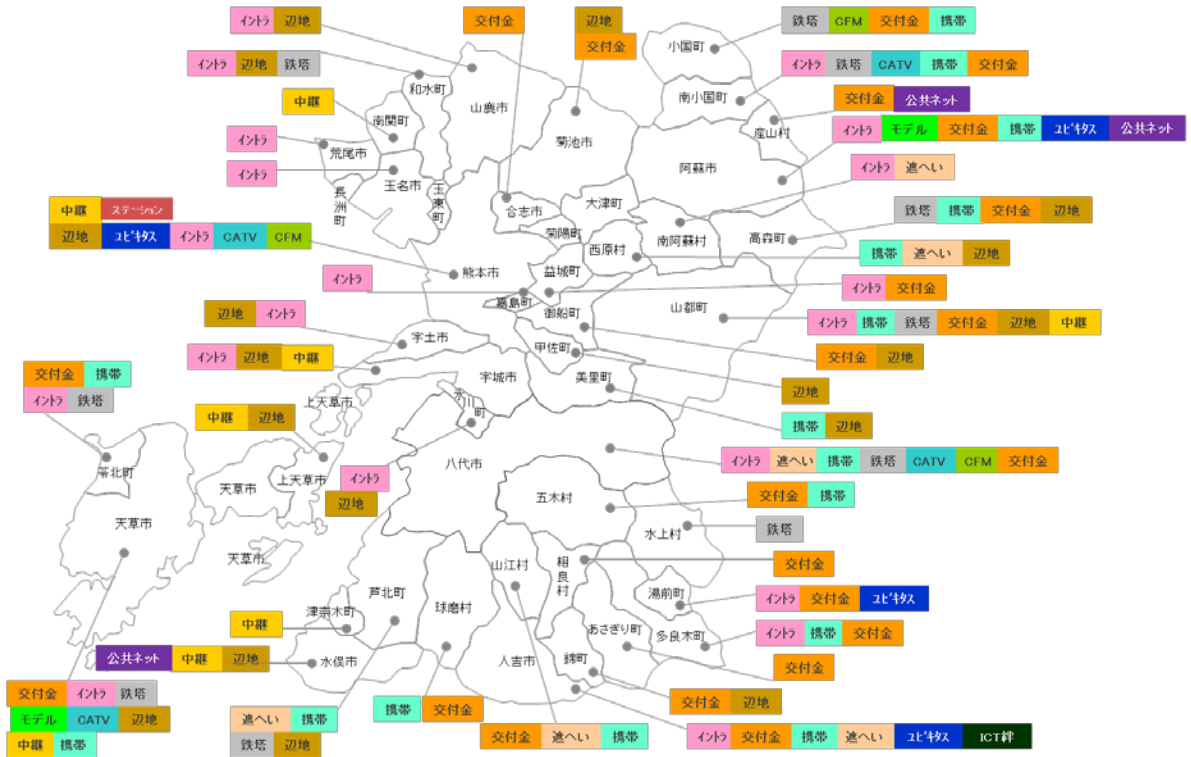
ｲﾝﾄﾗ 辺地
交付金
辺地 交付金
鉄塔 CFM 交付金 携帯
小国町
ｲﾝﾄﾗ 辺地 鉄塔
ｲﾝﾄﾗ 鉄塔 CATV 携帯 交付金
和水町
山鹿市
南小国町
中継
南関町
交付金 公共ネット
産山村
ｲﾝﾄﾗ モデル 交付金 携帯 ﾕﾋﾞｷﾀｽ 公共ネット
ｲﾝﾄﾗ
荒尾市
菊池市
阿蘇市
ｲﾝﾄﾗ
玉名市
ｲﾝﾄﾗ 遮へい
長洲町
玉東町
中継 ステーション
大津町
鉄塔 携帯 交付金 辺地
辺地 ﾕﾋﾞｷﾀｽ ｲﾝﾄﾗ CATV CFM
合志市
菊陽町
南阿蘇村
高森町
西原村
携帯 遮へい 辺地
熊本市
益城町
ｲﾝﾄﾗ
ｲﾝﾄﾗ 交付金
嘉島町
山都町
御船町
辺地 ｲﾝﾄﾗ
ｲﾝﾄﾗ 携帯 鉄塔 交付金 辺地 中継
宇土市
甲佐町
ｲﾝﾄﾗ 辺地 中継
交付金 辺地
交付金 携帯
宇城市
美里町
辺地
ｲﾝﾄﾗ 鉄塔
上天草市
氷川町
中継 辺地
携帯 辺地
苓北町
上天草市
ｲﾝﾄﾗ
八代市
ｲﾝﾄﾗ 遮へい 携帯 鉄塔 CATV CFM 交付金
天草市
辺地
五木村
交付金 携帯
天草市
水上村
鉄塔
天草市
山江村
相良村
交付金
芦北町
湯前町
ｲﾝﾄﾗ 交付金 ﾕﾋﾞｷﾀｽ
津奈木町
球磨村
中継
あさぎり町
多良木町
ｲﾝﾄﾗ 携帯 交付金
公共ネット 中継 辺地
水俣市
人吉市
錦町
交付金
交付金 ｲﾝﾄﾗ 鉄塔
交付金 辺地
モデル CATV 辺地
遮へい 携帯
携帯 交付金
中継 携帯
鉄塔 辺地
交付金 遮へい 携帯
ｲﾝﾄﾗ 交付金 携帯 遮へい ﾕﾋﾞｷﾀｽ ICT絆